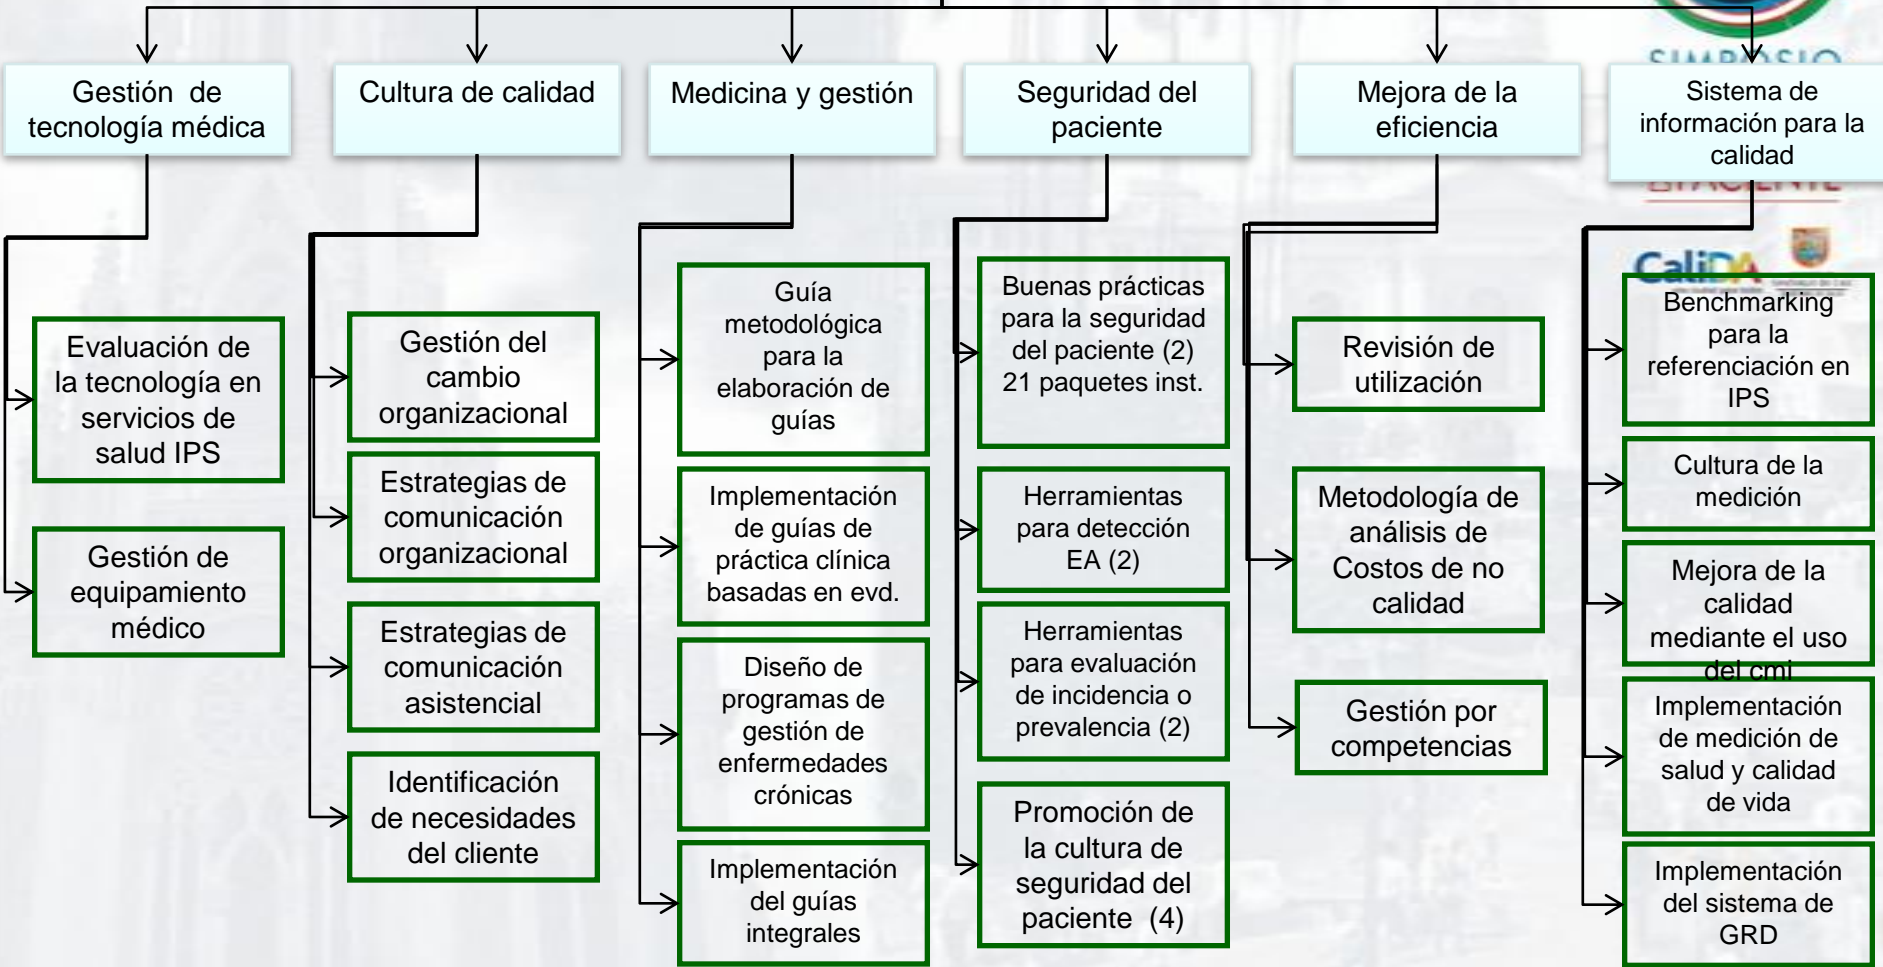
Gestión de tecnología médica

Evaluación de la tecnología en servicios de salud IPS

Gestión de equipamiento médico

Cultura de calidad

Gestión del cambio organizacional

Estrategias de comunicación organizacional

Estrategias de comunicación asistencial

Identificación de necesidades del cliente

Medicina y gestión

Guía metodológica para la elaboración de guías

Implementación de guías de práctica clínica basadas en evd.

Diseño de programas de gestión de enfermedades crónicas

Implementación del guías integrales

Seguridad del paciente

Buenas prácticas para la seguridad del paciente (2) 21 paquetes inst.

Herramientas para detección EA (2)

Herramientas para evaluación de incidencia o prevalencia (2)

Promoción de la cultura de seguridad del paciente (4)

Mejora de la eficiencia

Revisión de utilización

Metodología de análisis de Costos de no calidad

Gestión por competencias

Sistema de información para la calidad

Benchmarking para la referenciación en IPS

Cultura de la medición

Mejora de la calidad mediante el uso del cmi

Implementación de medición de salud y calidad de vida

Implementación del sistema de GRD